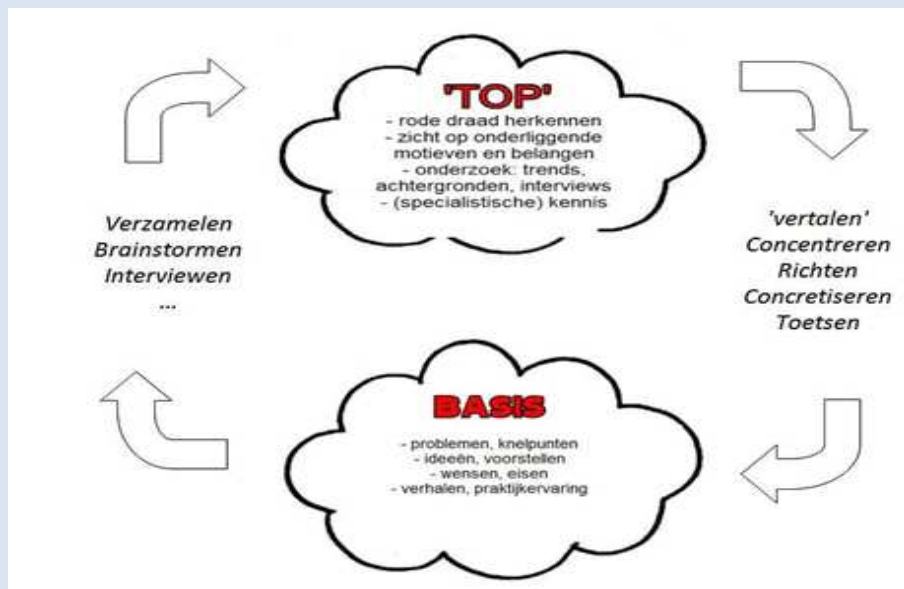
'TOP'
- rode draad herkennen
- zicht op onderliggende motieven en belangen
- onderzoek: trends, achtergronden, interviews
- (specialistische) kennis

Verzamelen
Brainstormen
Interviewen
...

'vertalen'
Concentreren
Richten
Concretiseren
Toetsen

BASIS
- problemen, knelpunten
- ideeën, voorstellen
- wensen, eisen
- verhalen, praktijkervaring